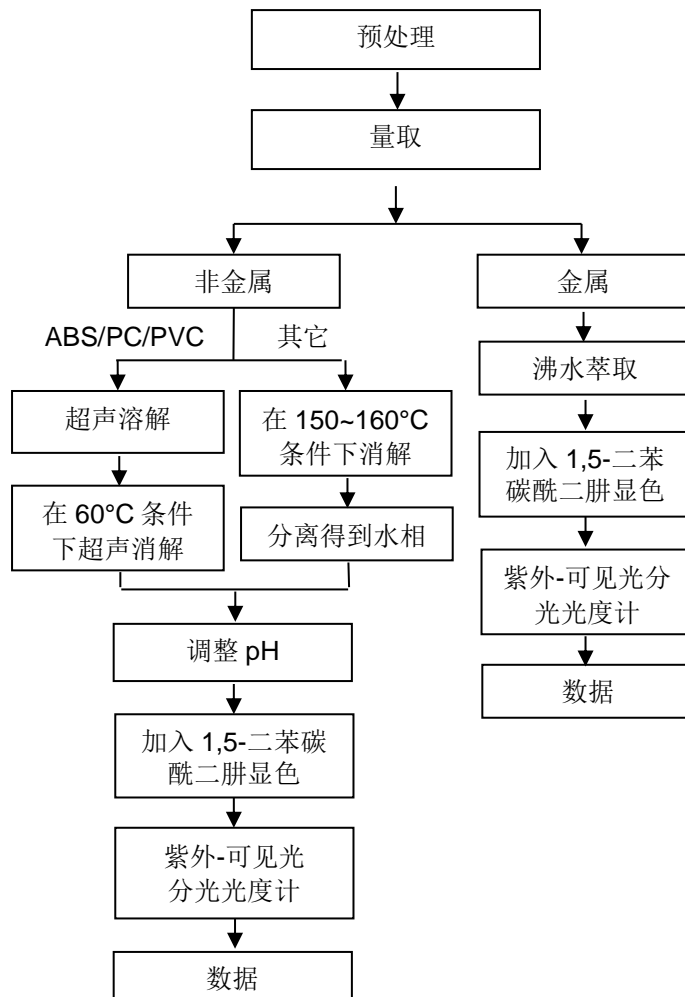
预处理

量取

非金属

金属

ABS/PC/PVC

其它

超声溶解

在 150~160°C 条件下消解

在 60°C 条件下超声消解

分离得到水相

调整 pH

加入 1,5-二苯碳酰二肼显色

紫外-可见光分光光度计

数据

沸水萃取

加入 1,5-二苯碳酰二肼显色

紫外-可见光分光光度计

数据